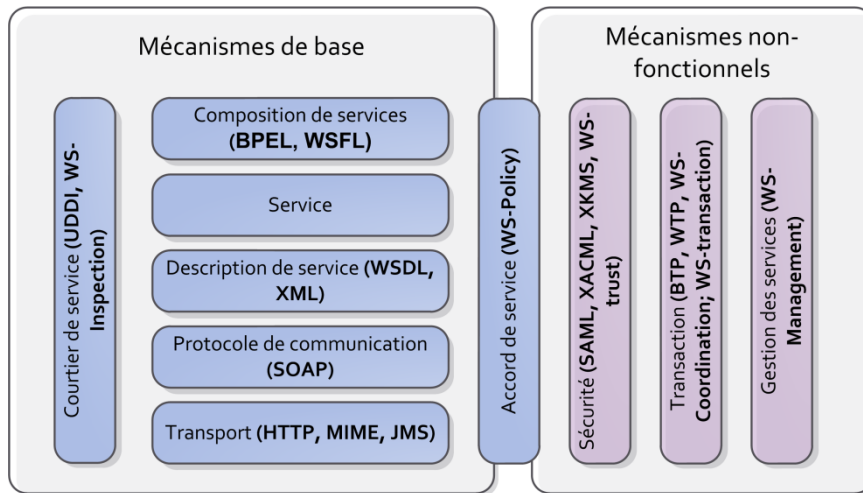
Mécanismes de base

Courtier de service (UDDI, WS-Inspection)

Composition de services (BPEL, WSFL)

Service

Description de service (WSDL, XML)

Protocole de communication (SOAP)

Transport (HTTP, MIME, JMS)

Accord de service (WS-Policy)

Mécanismes non-fonctionnels

Sécurité (SAML, XACML, XKMS, WS-trust)

Transaction (BTP, WTP, WS-Coordination; WS-transaction)

Gestion des services (WS-Management)